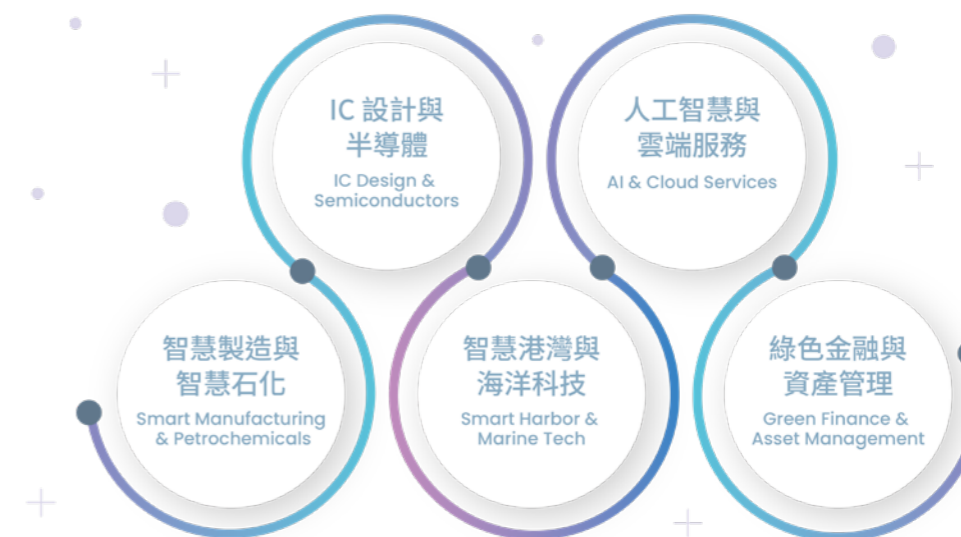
IC 設計與
半導體
IC Design &
Semiconductors

人工智慧與
雲端服務
AI & Cloud Services

智慧製造與
智慧石化
Smart Manufacturing
& Petrochemicals

智慧港灣與
海洋科技
Smart Harbor &
Marine Tech

綠色金融與
資產管理
Green Finance &
Asset Management